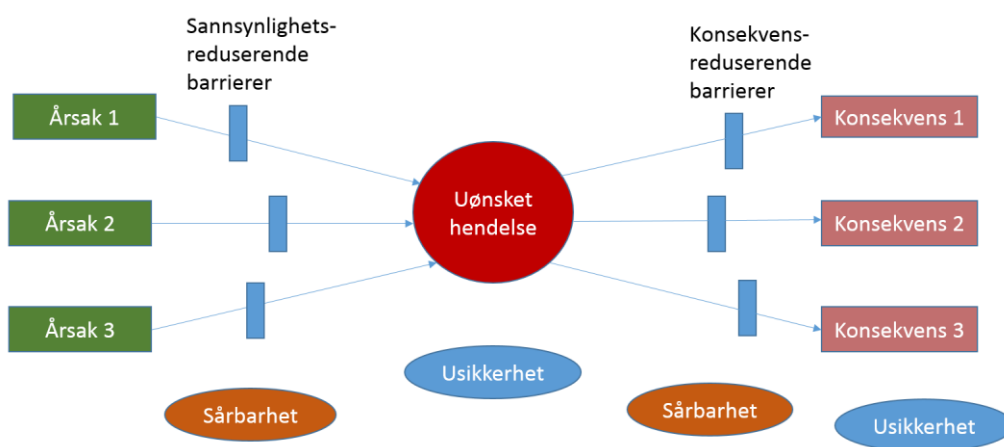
Sannsynlighetsreduserende barrierer

Konsekvensreduserende barrierer

Årsak 1

Årsak 2

Årsak 3

Uønsket hendelse

Konsekvens 1

Konsekvens 2

Konsekvens 3

Usikkerhet

Sårbarhet

Sårbarhet

Usikkerhet